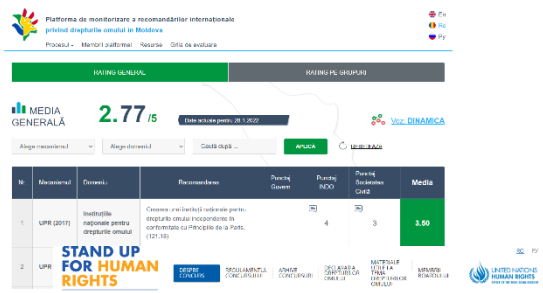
Platforma de monitorizare a recomandărilor internaționale
privind drepturile omului în Moldova

En
Ro
Ру

Procesul ▾ Membrii platformei Resurse Grila de evaluare

RATING GENERAL
RATING PE GRUPURI

MEDIA GENERALĂ 2.77 /5

Date actuale pentru 28.1.2022

Vezi: DINAMICA

Alege mecanismul
Alege domeniul
Caută după ...
APLICĂ
Resetează

| Nr. | Mecanismul | Domeniu | Recomandarea | Punctaj Guvern | Punctaj INDO | Punctaj Societatea Civilă | Media |
|---|---|---|---|---|---|---|---|
| 1 | UPR (2017) | Instituțiile naționale pentru drepturile omului | Crearea unei instituții naționale pentru drepturile omului independente în conformitate cu Principiile de la Paris. (121.18) | | 4 | 3 | 3.50 |
| 2 | UPR | | | | | | |

STAND UP FOR HUMAN RIGHTS

DESPRE CONCURS
REGULAMENTUL CONCURSULUI
ADERĂ CONCURSUL
DECLARAȚIA DREPTURILOR OMULUI
MATERIALE LEGATE LA TEMA DREPTURILOR OMULUI
MEMBRII JURIULUI

RO RУ

UNITED NATIONS HUMAN RIGHTS